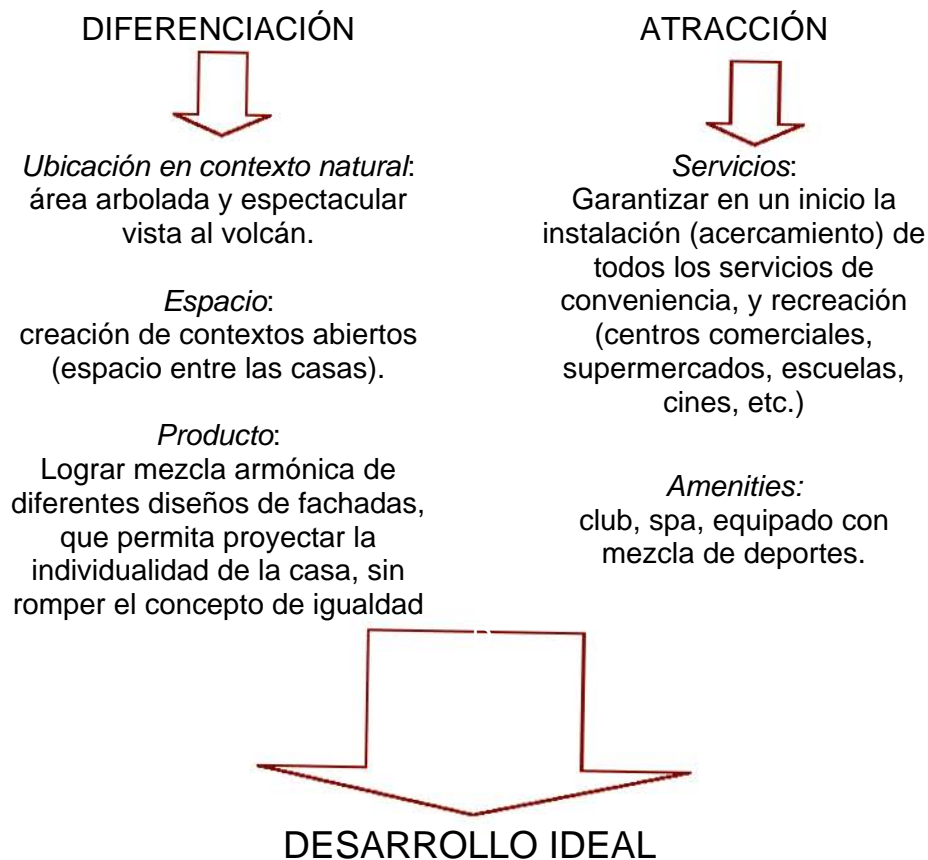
DIFERENCIACIÓN

Ubicación en contexto natural: área arbolada y espectacular vista al volcán.

Espacio: creación de contextos abiertos (espacio entre las casas).

Producto: Lograr mezcla armónica de diferentes diseños de fachadas, que permita proyectar la individualidad de la casa, sin romper el concepto de igualdad

ATRACCIÓN

Servicios: Garantizar en un inicio la instalación (acercamiento) de todos los servicios de conveniencia, y recreación (centros comerciales, supermercados, escuelas, cines, etc.)

Amenities: club, spa, equipado con mezcla de deportes.

DESARROLLO IDEAL